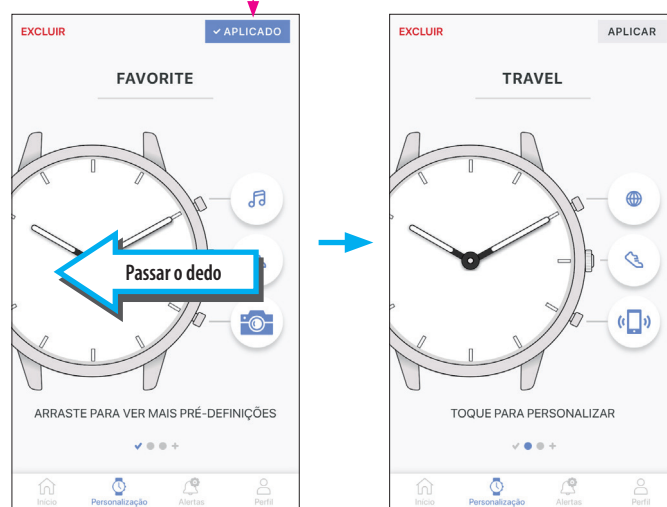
EXCLUIR

✓ APLICADO

FAVORITE

Passar o dedo

ARRASTE PARA VER MAIS PRÉ-DEFINIÇÕES

Início Personalização Alertas Perfil

EXCLUIR

APLICAR

TRAVEL

TOQUE PARA PERSONALIZAR

Início Personalização Alertas Perfil